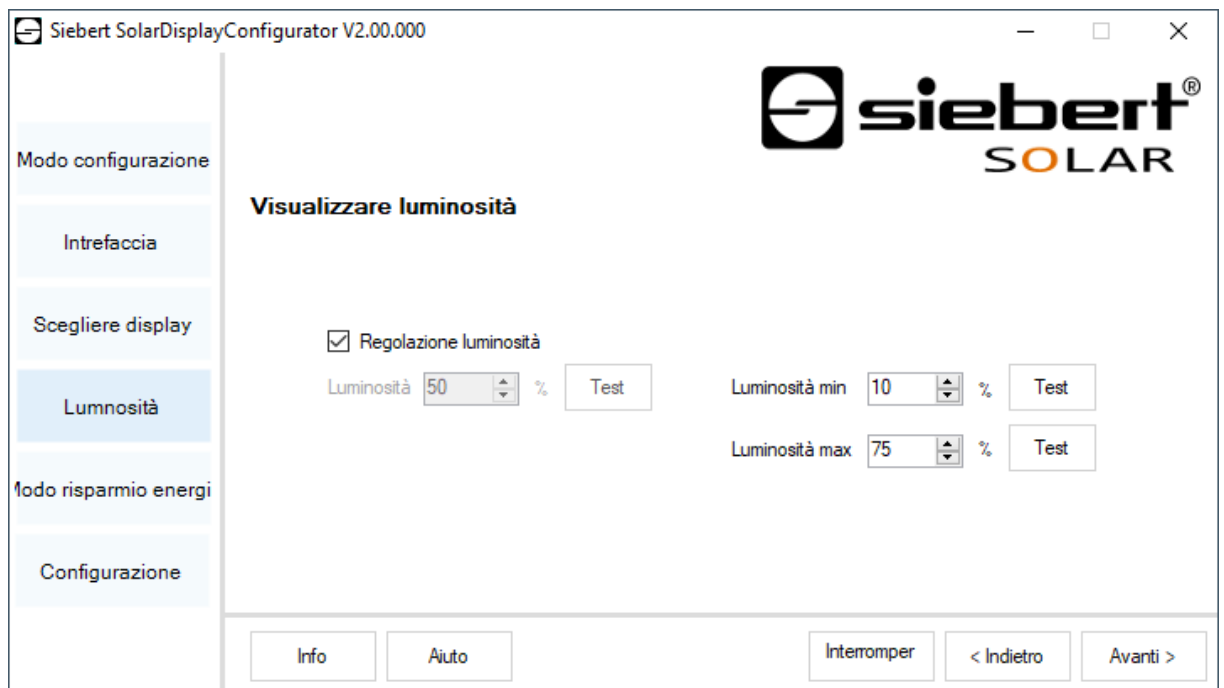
Siebert SolarDisplayConfigurator V2.00.000

siebert®
SOLAR

Modo configurazione

Intrefaccia

Scegliere display

Lumnosità

lodo risparmio energi

Configurazione

Visualizzare luminosità

☑ Regolazione luminosità

Luminosità 50 % Test

Luminosità min 10 % Test

Luminosità max 75 % Test

Info

Aiuto

Interromper

< Indietro

Avanti >